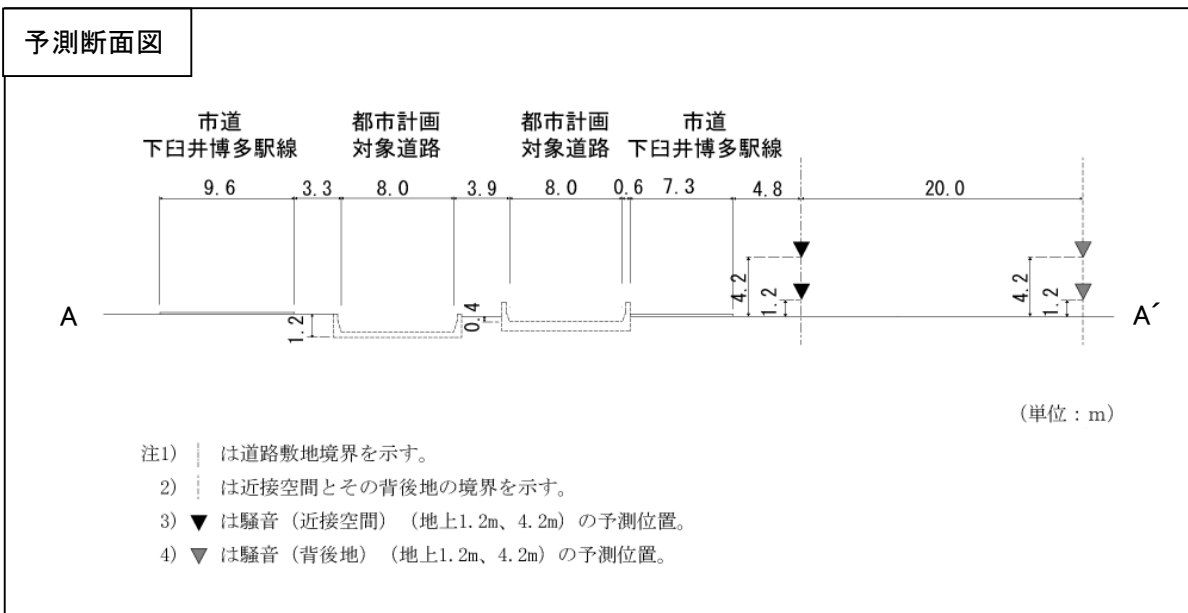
予測断面図

市道
下臼井博多駅線

都市計画
対象道路

都市計画
対象道路

市道
下臼井博多駅線

9.6　3.3　8.0　3.9　8.0　0.6　7.3　4.8　20.0

A

1.2

0.4

4.2

1.2

4.2

1.2

A´

（単位：m）

注1）┆ は道路敷地境界を示す。
2）┆ は近接空間とその背後地の境界を示す。
3）▼ は騒音（近接空間）（地上1.2m、4.2m）の予測位置。
4）▼ は騒音（背後地）（地上1.2m、4.2m）の予測位置。